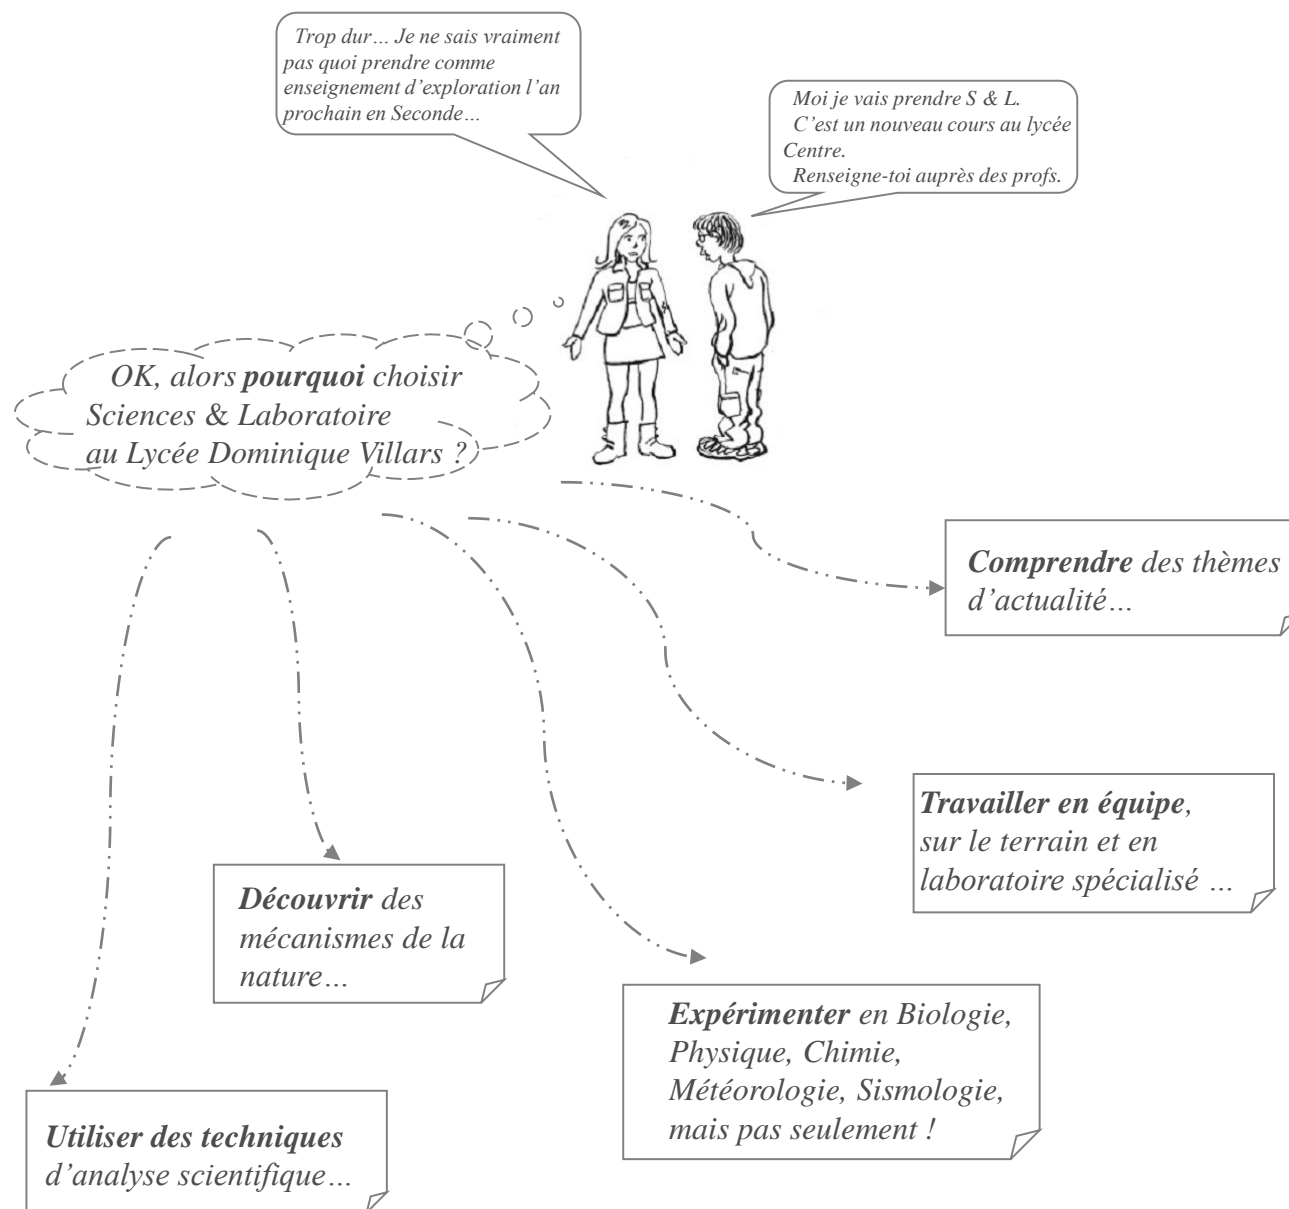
Trop dur… Je ne sais vraiment pas quoi prendre comme enseignement d'exploration l'an prochain en Seconde…

Moi je vais prendre S & L.
C'est un nouveau cours au lycée Centre.
Renseigne-toi auprès des profs.

OK, alors **pourquoi** choisir Sciences & Laboratoire au Lycée Dominique Villars ?

**Comprendre** des thèmes d'actualité…

**Travailler en équipe**, sur le terrain et en laboratoire spécialisé …

**Découvrir** des mécanismes de la nature…

**Expérimenter** en Biologie, Physique, Chimie, Météorologie, Sismologie, mais pas seulement !

**Utiliser des techniques** d'analyse scientifique…